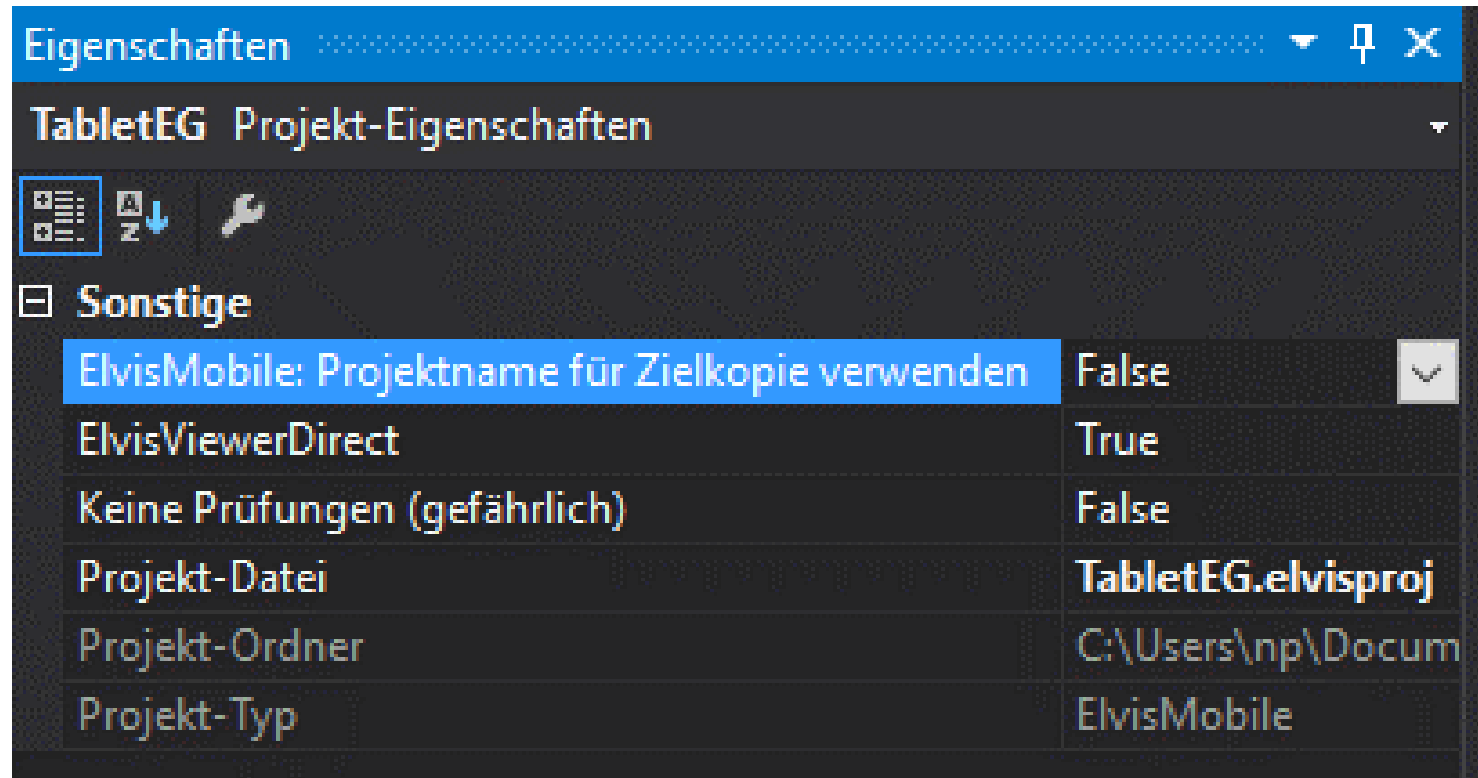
Eigenschaften

TabletEG Projekt-Eigenschaften

Sonstige

| | |
|---|---|
| ElvisMobile: Projektname für Zielkopie verwenden | False |
| ElvisViewerDirect | True |
| Keine Prüfungen (gefährlich) | False |
| Projekt-Datei | TabletEG.elvisproj |
| Projekt-Ordner | C:\Users\np\Docum |
| Projekt-Typ | ElvisMobile |